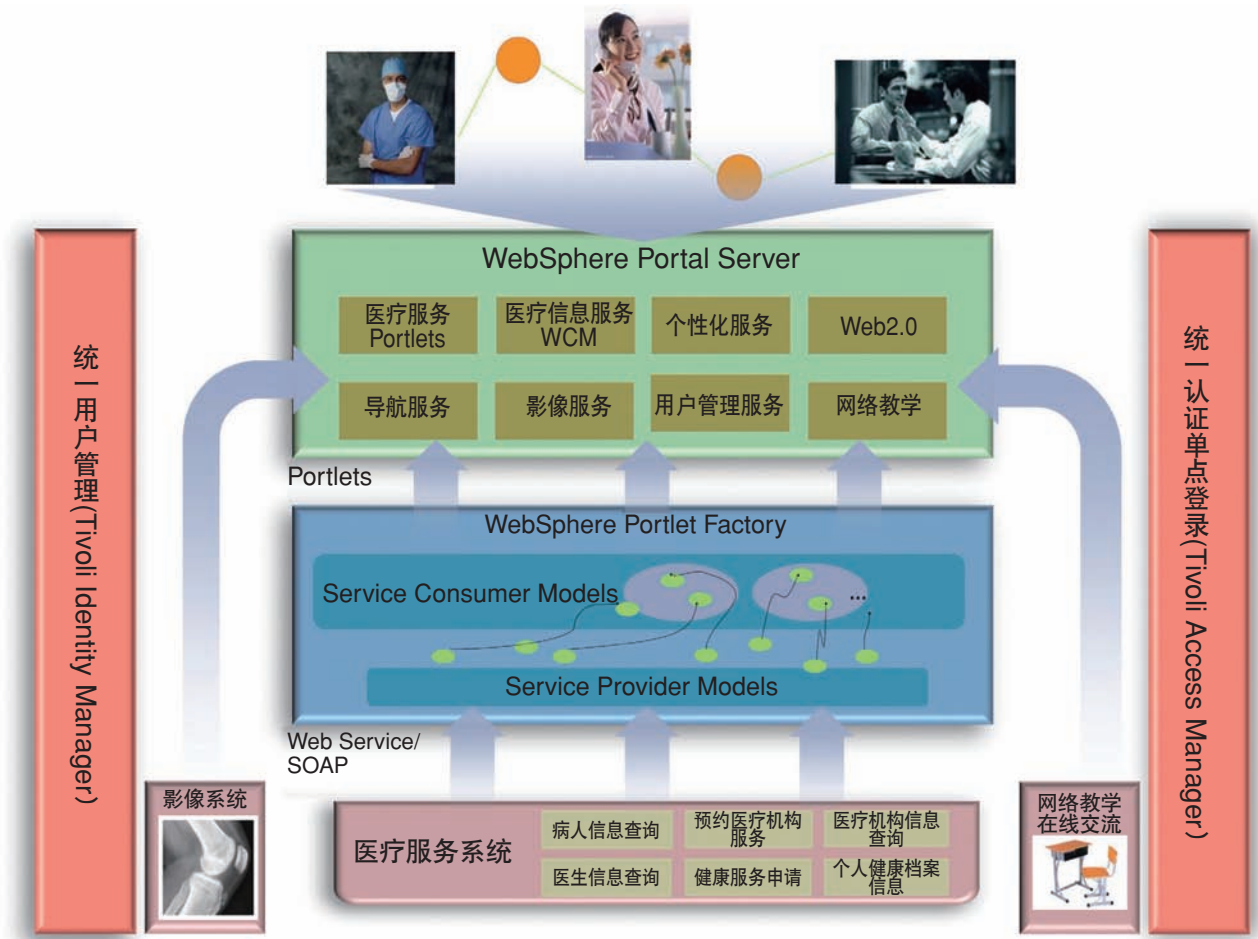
统一用户管理(Tivoli Identity Manager)

WebSphere Portal Server

医疗服务 Portlets

医疗信息服务 WCM

个性化服务

Web2.0

导航服务

影像服务

用户管理服务

网络教学

Portlets

WebSphere Portlet Factory

Service Consumer Models

...

Service Provider Models

Web Service/ SOAP

影像系统

医疗服务系统

病人信息查询

预约医疗机构服务

医疗机构信息查询

医生信息查询

健康服务申请

个人健康档案信息

网络教学在线交流

统一认证单点登录(Tivoli Access Manager)